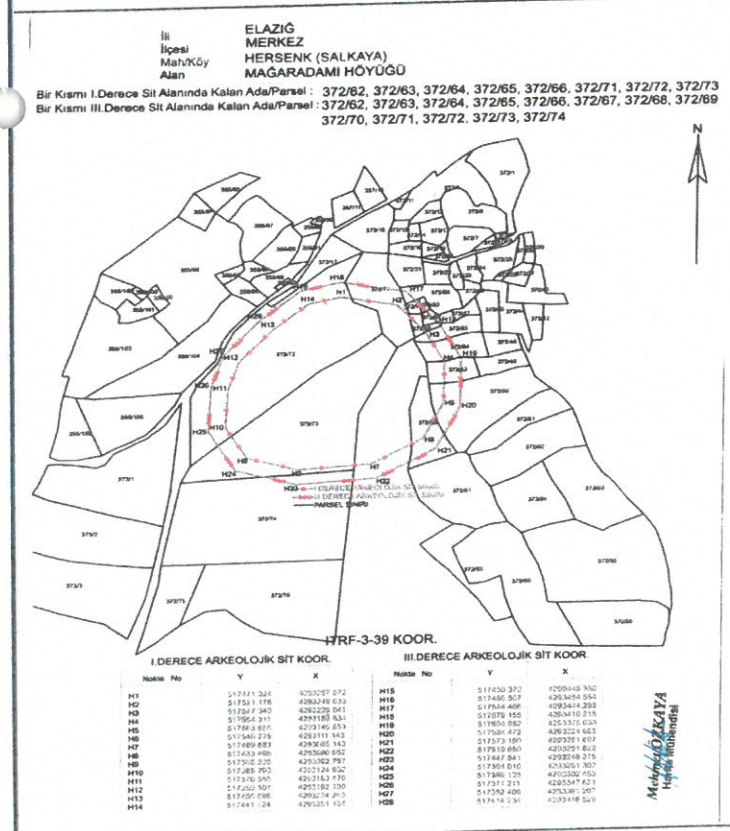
İli ELAZIĞ
İlçesi MERKEZ
Mah/Köy HERSENK (SALKAYA)
Alan MAĞARADAMI HÖYÜĞÜ

Bir Kısmı I.Derece Sit Alanında Kalan Ada/Parsel : 372/62, 372/63, 372/64, 372/65, 372/66, 372/71, 372/72, 372/73
Bir Kısmı III.Derece Sit Alanında Kalan Ada/Parsel : 372/62, 372/63, 372/64, 372/65, 372/66, 372/67, 372/68, 372/69 372/70, 372/71, 372/72, 372/73, 372/74

N

H1 H2 H3 H4 H5 H6 H7 H8 H9 H10 H11 H12 H13 H14 H15 H16 H17 H18 H19 H20 H21 H22 H23 H24 H25 H26 H27 H28

372/72 372/73 372/1 373/1 372/74 372/75 372/60 372/61 372/62

I.DERECE ARKEOLOJİK SİT SINIRI
III.DERECE ARKEOLOJİK SİT SINIRI
PARSEL SINIRI

ITRF-3-39 KOOR.

I.DERECE ARKEOLOJİK SİT KOOR.

| Nokta No | Y | X |
|---|---|---|
| H1 | 517471.324 | 4293257.272 |
| H2 | 517521.176 | 4293249.633 |
| H3 | 517547.340 | 4293229.841 |
| H4 | 517564.311 | 4293189.634 |
| H5 | 517563.601 | 4293149.853 |
| H6 | 517546.279 | 4293111.143 |
| H7 | 517489.683 | 4293085.143 |
| H8 | 517433.466 | 4293080.652 |
| H9 | 517395.320 | 4293092.757 |
| H10 | 517365.793 | 4293124.852 |
| H11 | 517376.360 | 4293163.470 |
| H12 | 517392.101 | 4293192.150 |
| H13 | 517400.096 | 4293224.253 |
| H14 | 517441.124 | 4293251.101 |

III.DERECE ARKEOLOJİK SİT KOOR.

| Nokta No | Y | X |
|---|---|---|
| H15 | 517430.370 | 4293449.350 |
| H16 | 517460.507 | 4293454.554 |
| H17 | 517544.408 | 4293414.293 |
| H18 | 517579.156 | 4293410.215 |
| H19 | 517604.832 | 4293376.033 |
| H20 | 517584.472 | 4293324.665 |
| H21 | 517573.180 | 4293251.602 |
| H22 | 517519.860 | 4293251.822 |
| H23 | 517447.541 | 4293246.275 |
| H24 | 517394.010 | 4293261.063 |
| H25 | 517386.125 | 4293302.453 |
| H26 | 517371.721 | 4293347.621 |
| H27 | 517352.406 | 4293381.207 |
| H28 | 517414.234 | 4293418.529 |

Mehmet ÖZKAYA
Harita Mühendisi